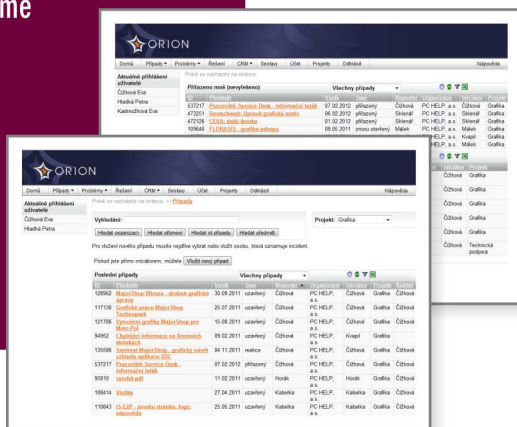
me

ORION

Domů Případy Problémy Řešení CRM Sestavy Účet Projekty Odhlásit Nápověda

Aktuálně přihlášení uživatelé
Čížková Eva
Hladká Petra
Kadrnožková Eva

Právě se nacházíte na stránce:

Přiřazeno mně (nevyřešeno) Všechny případy

| ID | Předmět | Vznik | Stav | Reportér | Organizace | Iniciátor | Projekt |
|---|---|---|---|---|---|---|---|
| 537217 | Prezent???? Service Desk - informační leták | 07.02.2012 | přiřazený | Čížková | PC HELP, a.s. | Čížková | Grafika |
| 473251 | Dostavba??? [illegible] | 06.02.2012 | přiřazený | Sklenář | PC HELP, a.s. | Sklenář | Grafika |
| 472126 | CEVO: další ikonka | 01.02.2012 | přiřazený | Sklenář | PC HELP, a.s. | Sklenář | Grafika |
| 109646 | FLORASIS - grafika eshopu | 09.05.2011 | znovu otevřený | Málek | PC HELP, a.s. | Málek | Grafika |

ORION

Domů Případy Problémy Řešení CRM Sestavy Účet Projekty Odhlásit Nápověda

Aktuálně přihlášení uživatelé
Čížková Eva
Hladká Petra

Právě se nacházíte na stránce: >>Případy

Vyhledání:
Projekt: Grafika
Hledat organizaci Hledat příjmení Hledat id případu Hledat předmět

Pro vložení nového případu musíte nejdříve vybrat nebo vložit osobu, která oznamuje incident.

Pokud jste přímo iniciátorem, můžete Vložit nový případ

Poslední případy Všechny případy

| ID | Předmět | Vznik | Stav | Reportér | Organizace | Iniciátor | Projekt | Řešitel |
|---|---|---|---|---|---|---|---|---|
| 128962 | MajorShop Wines - drobné grafické úpravy | 30.09.2011 | uzavřený | Čížková | PC HELP, a.s. | Čížková | Grafika | Čížková |
| 117136 | Grafické práce MajorShop Technopark | 25.07.2011 | uzavřený | Čížková | PC HELP, a.s. | Čížková | Grafika | Čížková |
| 121706 | Vytvoření grafiky MajorShop pro Mono-Pol | 15.08.2011 | uzavřený | Čížková | PC HELP, a.s. | Čížková | Grafika | Čížková |
| 94952 | Chybějící informace na firemních stránkách | 09.02.2011 | uzavřený | Čížková | PC HELP, a.s. | Kvapil | Grafika | Čížková |
| 135586 | Sestavení MajorShop - grafický návrh vzhledu aplikace B2C | 04.11.2011 | realice | Čížková | PC HELP, a.s. | Čížková | Grafika | Čížková |
| 537217 | Prezentační Service Desk - informační leták | 07.02.2012 | přiřazený | Čížková | PC HELP, a.s. | Čížková | Grafika | Čížková |
| 95810 | vzorník pdf | 11.02.2011 | uzavřený | Horák | PC HELP, a.s. | Horák | Grafika | Čížková |
| 108414 | Vizitky | 27.04.2011 | uzavřený | Kabelka | PC HELP, a.s. | Kabelka | Grafika | Čížková |
| 110843 | I5 CZP - úvodní stránka, logo, nápověda | 25.05.2011 | uzavřený | Kabelka | PC HELP, a.s. | Čížková | Grafika | Čížková |

Čížková Grafika
Čížková Grafika
Čížková Grafika
Čížková Grafika
Čížková Technická podpora